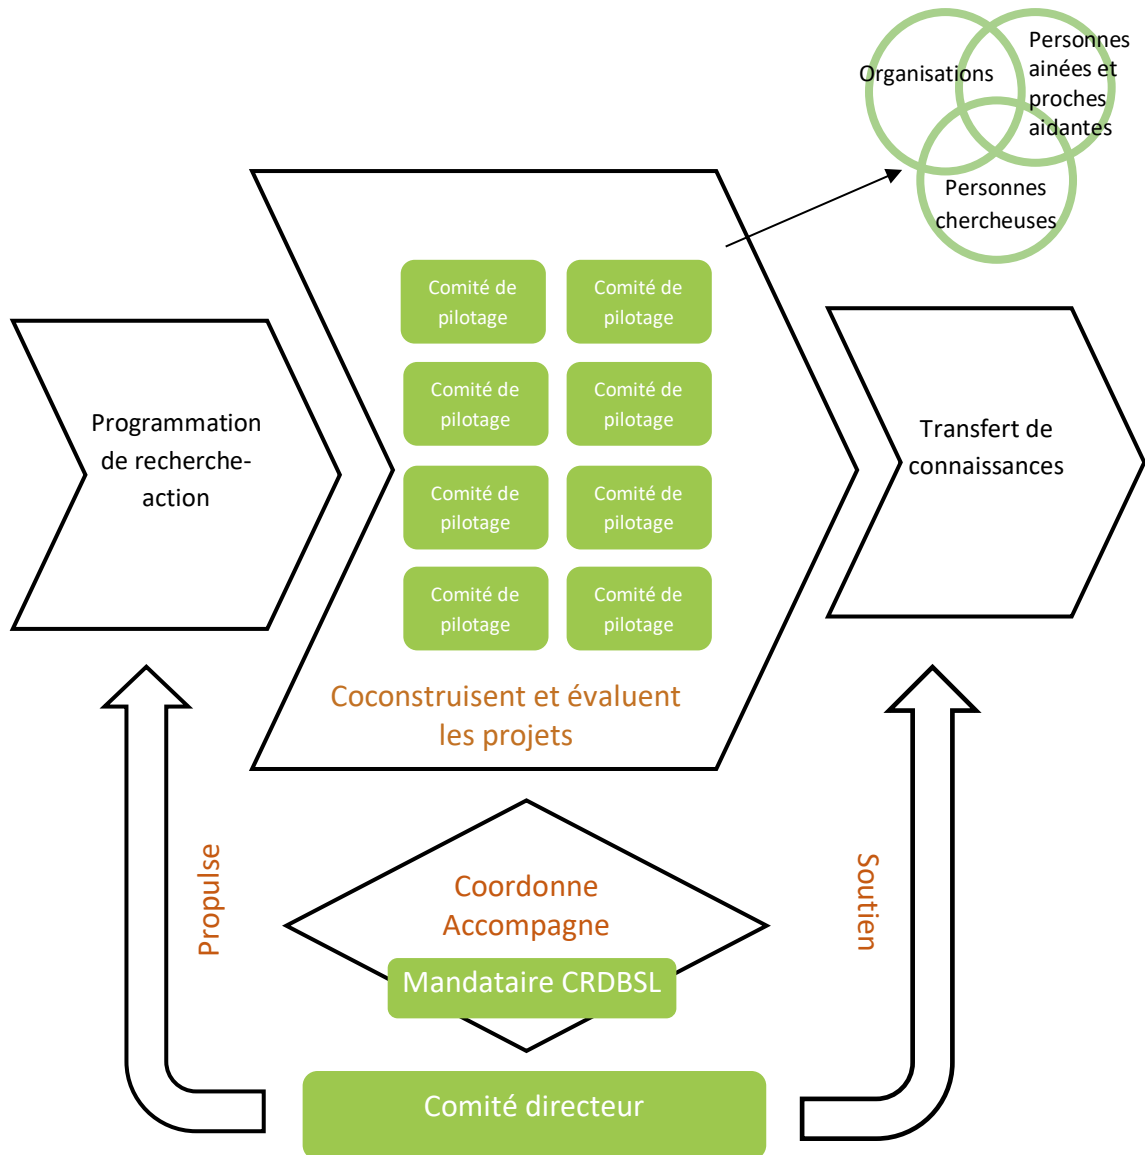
Organisations

Personnes ainées et proches aidantes

Personnes chercheuses

Programmation de recherche-action

Comité de pilotage

Comité de pilotage

Comité de pilotage

Comité de pilotage

Comité de pilotage

Comité de pilotage

Comité de pilotage

Comité de pilotage

Coconstruisent et évaluent les projets

Transfert de connaissances

Propulse

Coordonne
Accompagne

Mandataire CRDBSL

Soutien

Comité directeur